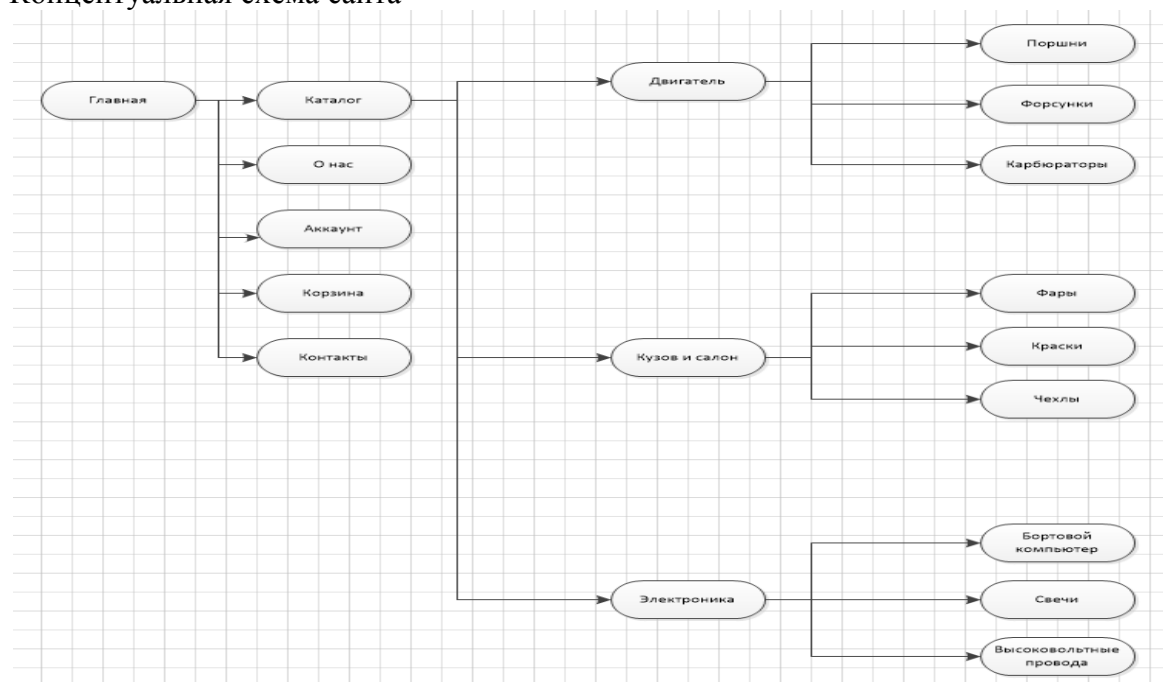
Концептуальная схема сайта

Главная

Каталог

О нас

Аккаунт

Корзина

Контакты

Двигатель

Кузов и салон

Электроника

Поршни

Форсунки

Карбюраторы

Фары

Краски

Чехлы

Бортовой компьютер

Свечи

Высоковольтные провода